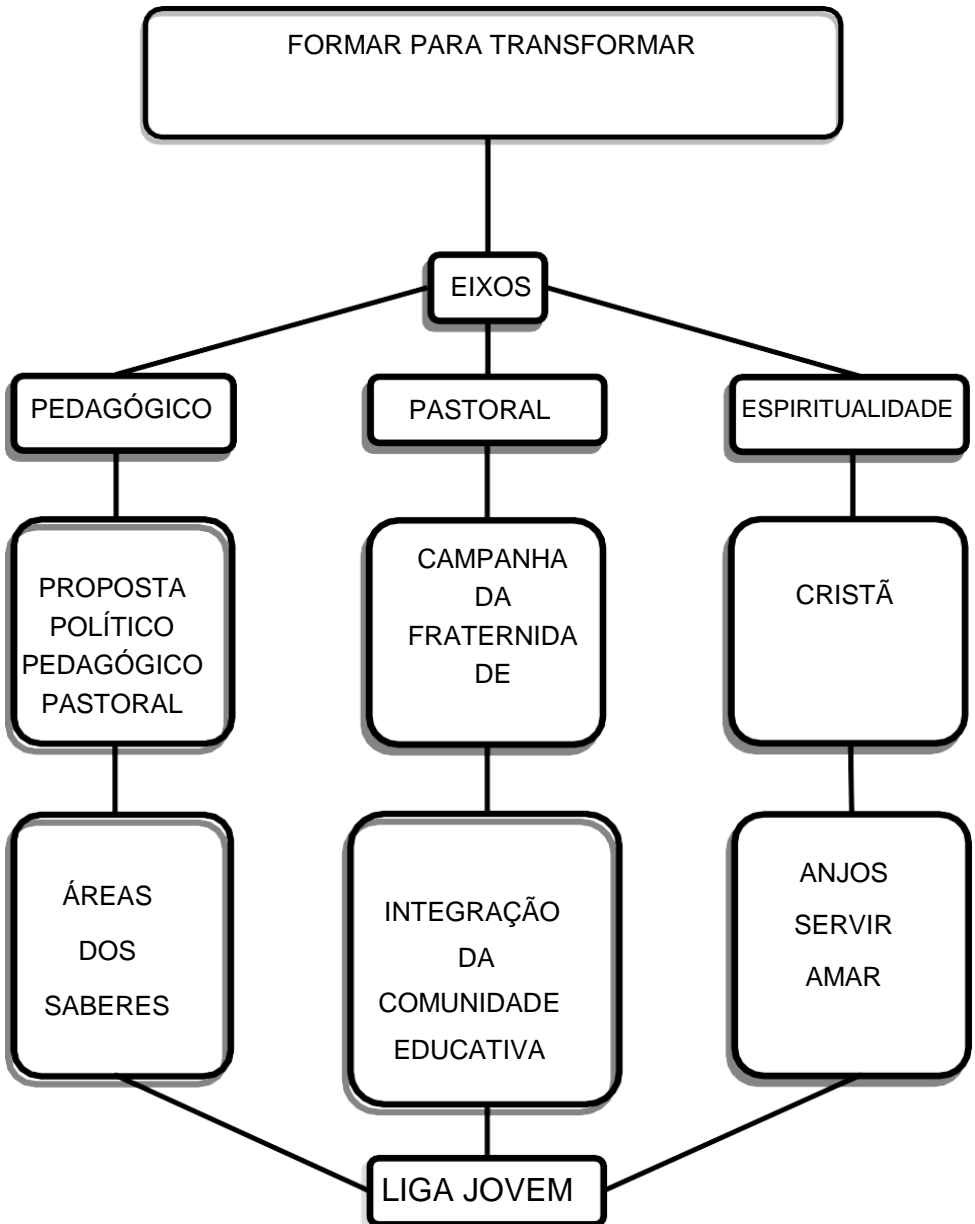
FORMAR PARA TRANSFORMAR

EIXOS

PEDAGÓGICO

PASTORAL

ESPIRITUALIDADE

PROPOSTA POLÍTICO PEDAGÓGICO PASTORAL

CAMPANHA DA FRATERNIDA DE

CRISTÃ

ÁREAS DOS SABERES

INTEGRAÇÃO DA COMUNIDADE EDUCATIVA

ANJOS SERVIR AMAR

LIGA JOVEM